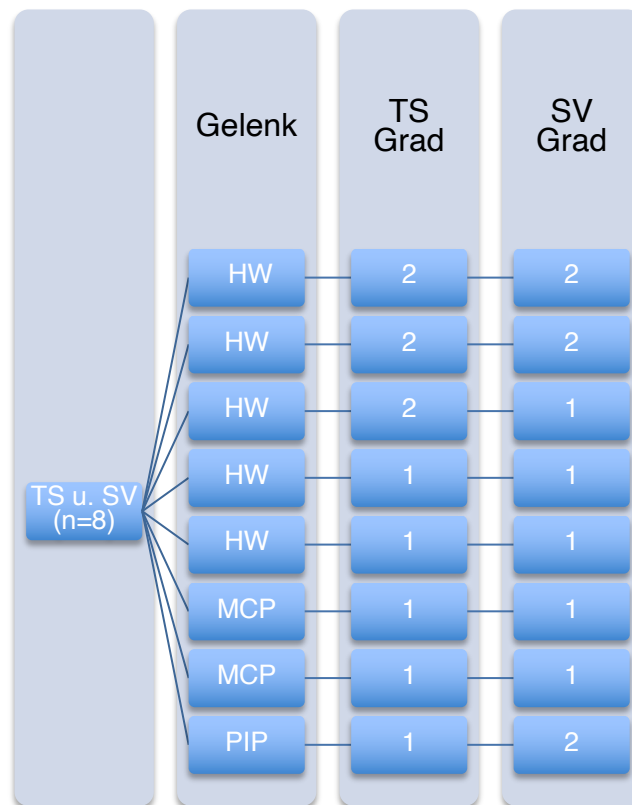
Gelenk

TS Grad

SV Grad

TS u. SV (n=8)

| Gelenk | TS Grad | SV Grad |
|---|---|---|
| HW | 2 | 2 |
| HW | 2 | 2 |
| HW | 2 | 1 |
| HW | 1 | 1 |
| HW | 1 | 1 |
| MCP | 1 | 1 |
| MCP | 1 | 1 |
| PIP | 1 | 2 |